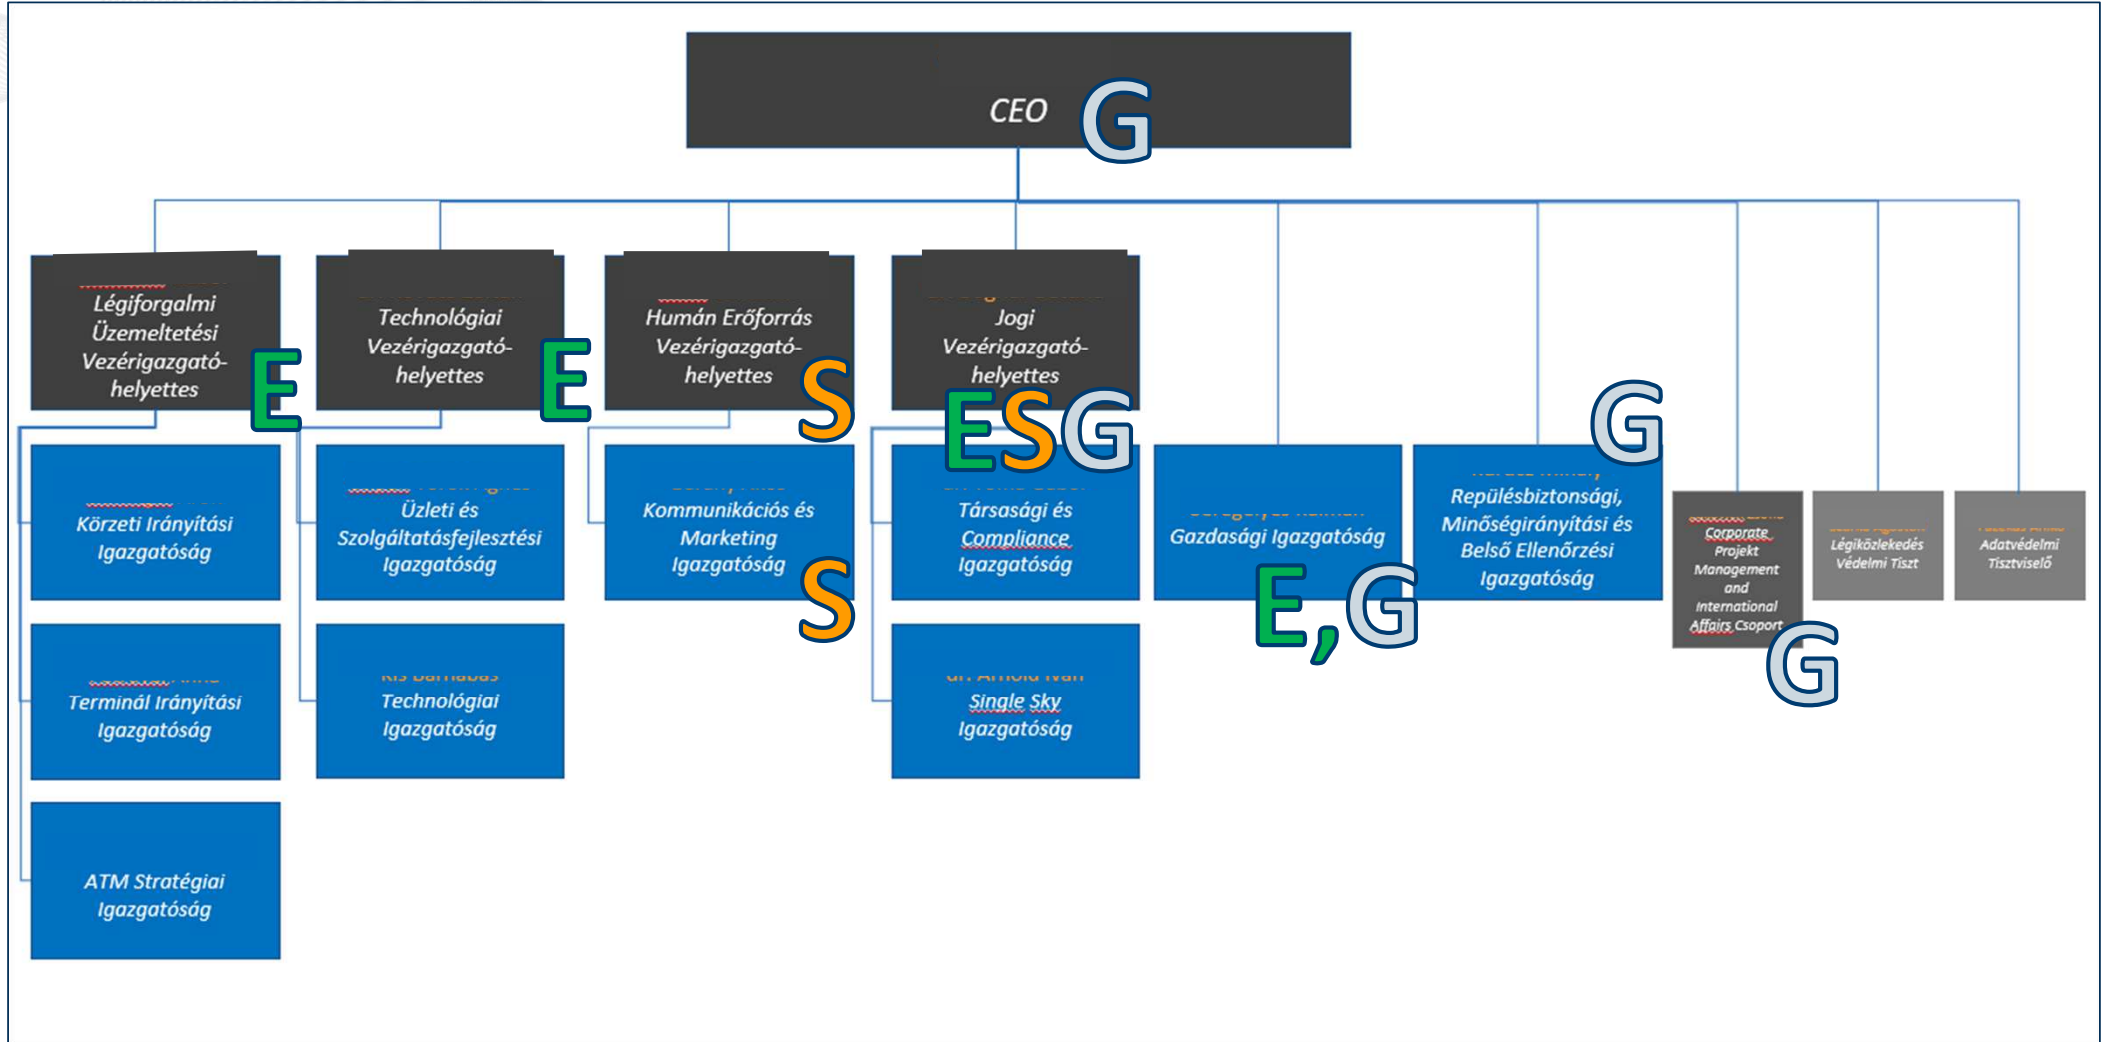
CEO G

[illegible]
Légiforgalmi Üzemeltetési Vezérigazgató-helyettes E

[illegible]
Technológiai Vezérigazgató-helyettes E

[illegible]
Humán Erőforrás Vezérigazgató-helyettes S

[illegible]
Jogi Vezérigazgató-helyettes ESG

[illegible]
Körzeti Irányítási Igazgatóság

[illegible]
Terminál Irányítási Igazgatóság

ATM Stratégiai Igazgatóság

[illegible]
Üzleti és Szolgáltatásfejlesztési Igazgatóság

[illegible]
Technológiai Igazgatóság

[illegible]
Kommunikációs és Marketing Igazgatóság S

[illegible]
Társasági és Compliance Igazgatóság

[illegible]
Single Sky Igazgatóság

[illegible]
Gazdasági Igazgatóság E,G

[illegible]
Repülésbiztonsági, Minőségirányítási és Belső Ellenőrzési Igazgatóság G

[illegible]
Corporate Projekt Management and International Affairs Csoport G

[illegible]
Légiközlekedés Védelmi Tiszt

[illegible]
Adatvédelmi Tisztviselő